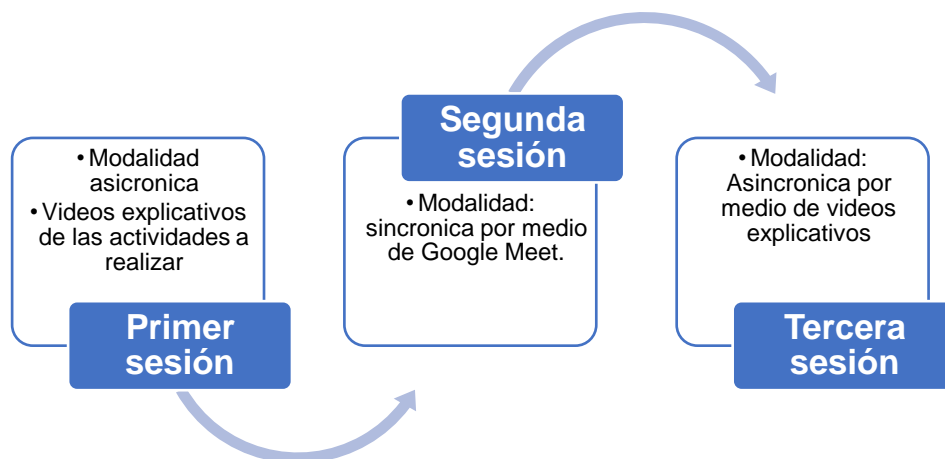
• Modalidad asicronica
• Videos explicativos de las actividades a realizar

Primer sesión

Segunda sesión

• Modalidad: sincronica por medio de Google Meet.

• Modalidad: Asincronica por medio de videos explicativos

Tercera sesión